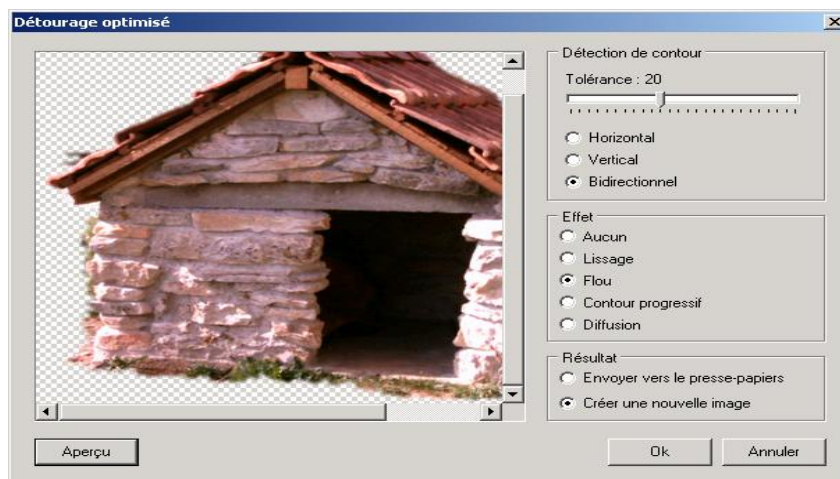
Détourage optimisé

Détection de contour

Tolérance : 20

Horizontal

Vertical

Bidirectionnel

Effet

Aucun

Lissage

Flou

Contour progressif

Diffusion

Résultat

Envoyer vers le presse-papiers

Créer une nouvelle image

Aperçu

Ok

Annuler